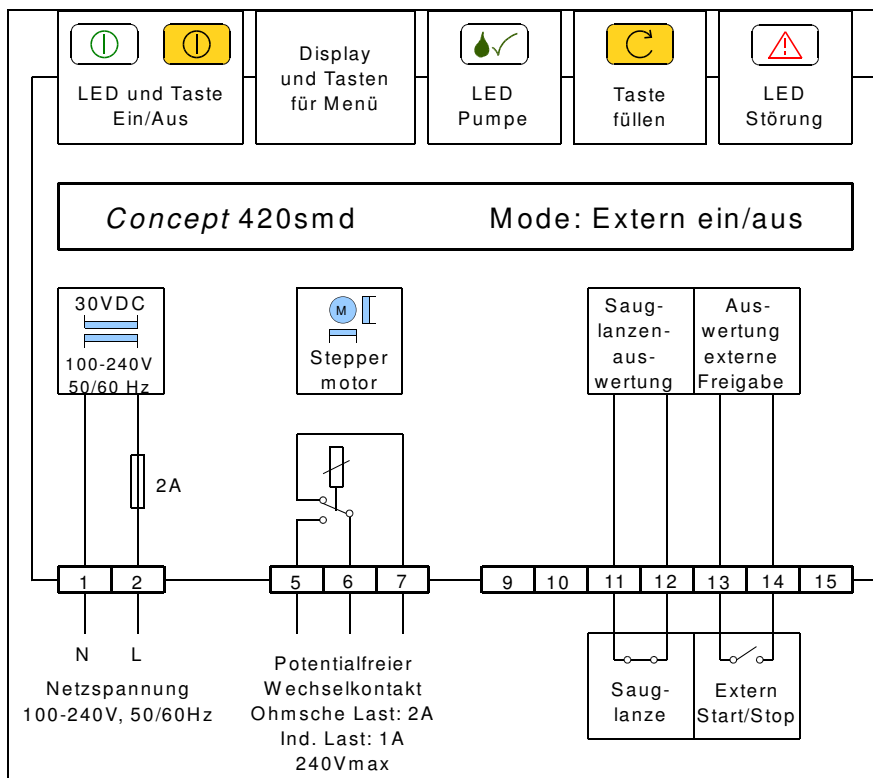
LED und Taste Ein/Aus

Display und Tasten für Menü

LED Pumpe

Taste füllen

LED Störung

*Concept* 420smd Mode: Extern ein/aus

30VDC

100-240V 50/60 Hz

M

Stepper motor

Sauglanzenauswertung

Auswertung externe Freigabe

2A

1 2 5 6 7 9 10 11 12 13 14 15

N L

Netzspannung 100-240V, 50/60Hz

Potentialfreier Wechselkontakt Ohmsche Last: 2A Ind. Last: 1A 240Vmax

Sauglanze

Extern Start/Stop